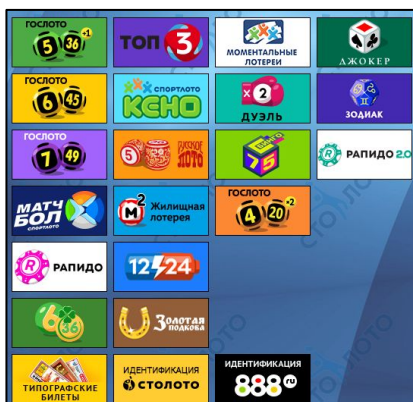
ГОСЛОТО 5 36 +1

ТОП 3

МОМЕНТАЛЬНЫЕ ЛОТЕРЕИ

ДЖОКЕР

ГОСЛОТО 6 45

СПОРТЛОТО КЕНО

x 2 ДУЭЛЬ

ЗОДИАК

ГОСЛОТО 7 49

5 РУССКОЕ ЛОТО

7 5

РАПИДО 2.0

МАТЧ БОЛ СПОРТЛОТО

$M^2$ Жилищная лотерея

ГОСЛОТО 4 20 +2

РАПИДО

12/24

6 36

Золотая подкова

ТИПОГРАФСКИЕ БИЛЕТЫ

ИДЕНТИФИКАЦИЯ СТОЛОТО

ИДЕНТИФИКАЦИЯ 888.ru

СТОЛОТО